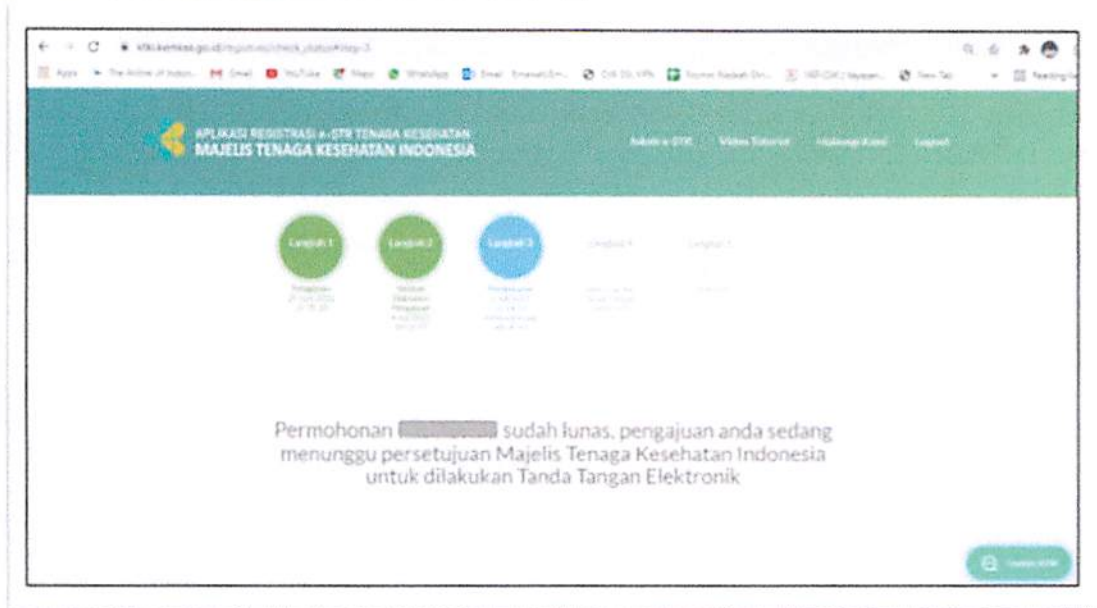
ktki.kemkes.go.id/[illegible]

Apps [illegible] Gmail YouTube Maps WhatsApp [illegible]

APLIKASI REGISTRASI e-STR TENAGA KESEHATAN
MAJELIS TENAGA KESEHATAN INDONESIA

Tutorial e-STR Video Tutorial Hubungi Kami Logout

Langkah 1 Langkah 2 Langkah 3 Langkah 4 Langkah 5

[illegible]

Permohonan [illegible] sudah lunas, pengajuan anda sedang menunggu persetujuan Majelis Tenaga Kesehatan Indonesia untuk dilakukan Tanda Tangan Elektronik

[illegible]